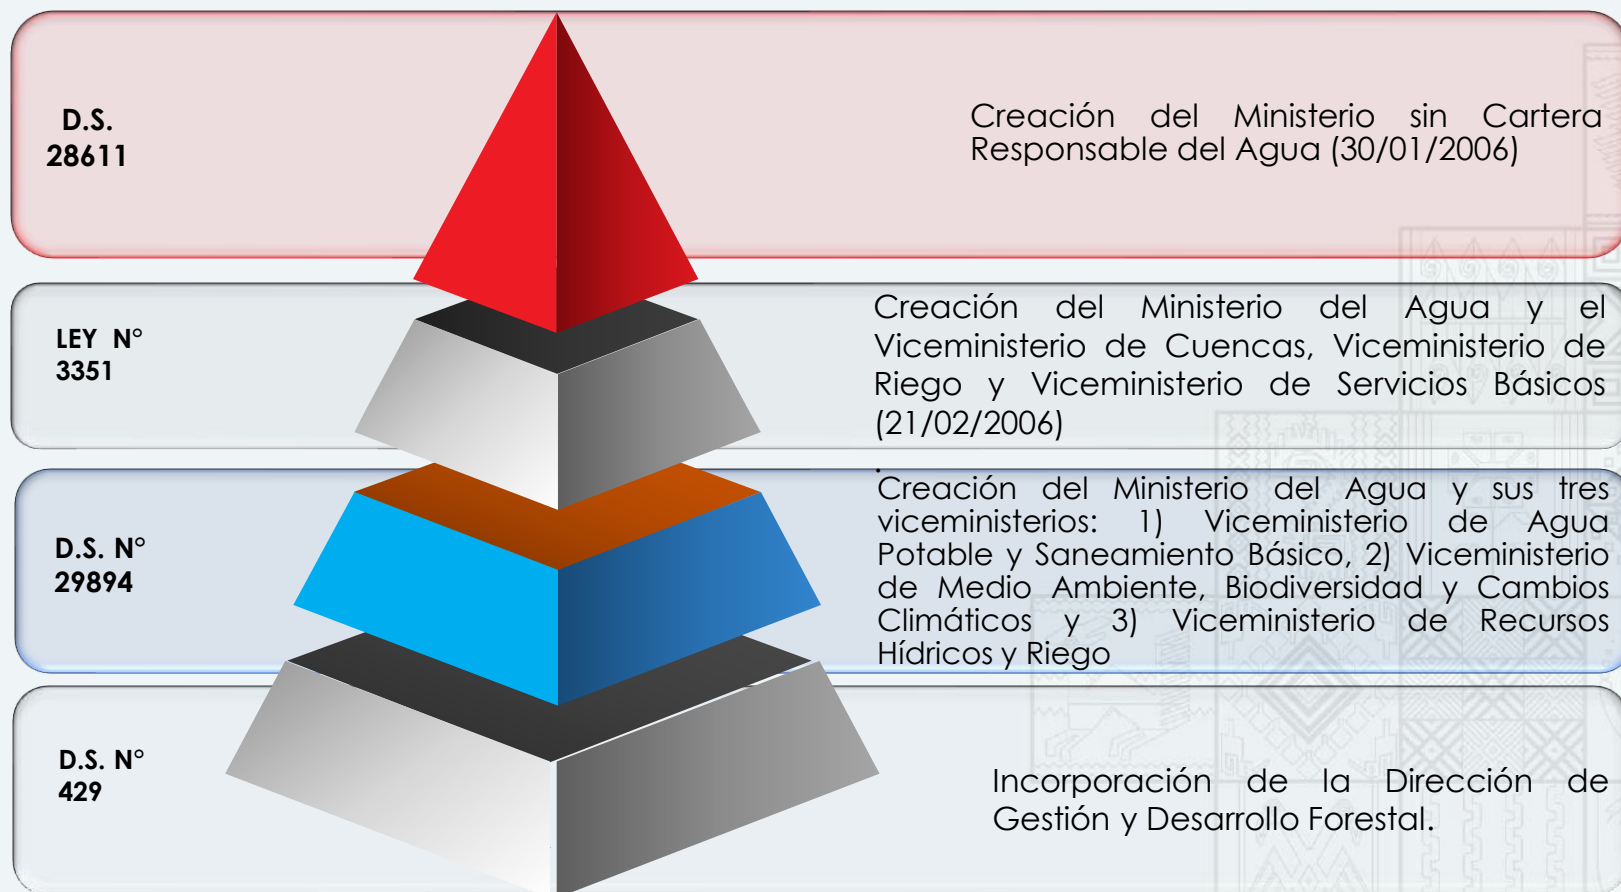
D.S. 28611

Creación del Ministerio sin Cartera Responsable del Agua (30/01/2006)

LEY N° 3351

Creación del Ministerio del Agua y el Viceministerio de Cuencas, Viceministerio de Riego y Viceministerio de Servicios Básicos (21/02/2006)

D.S. N° 29894

Creación del Ministerio del Agua y sus tres viceministerios: 1) Viceministerio de Agua Potable y Saneamiento Básico, 2) Viceministerio de Medio Ambiente, Biodiversidad y Cambios Climáticos y 3) Viceministerio de Recursos Hídricos y Riego

D.S. N° 429

Incorporación de la Dirección de Gestión y Desarrollo Forestal.